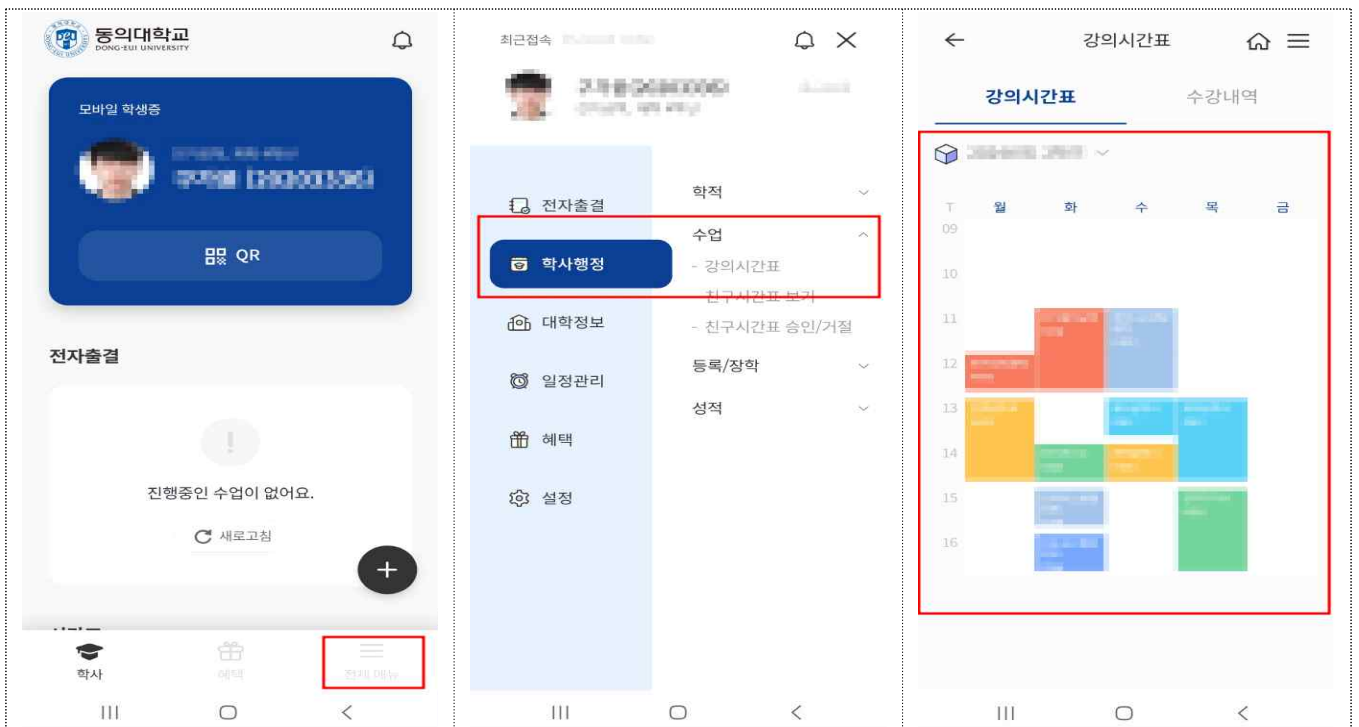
동의대학교
DONG-EUI UNIVERSITY

모바일 학생증

QR

전자출결

!

진행중인 수업이 없어요.

새로고침

+

학사
혜택
전체 메뉴

III

최근접속

전자출결
학사행정
대학정보
일정관리
혜택
설정

학적
수업
- 강의시간표
- 친구시간표 보기
- 친구시간표 승인/거절
등록/장학
성적

III

강의시간표

강의시간표
수강내역

T 월 화 수 목 금
09
10
11
12
13
14
15
16

III